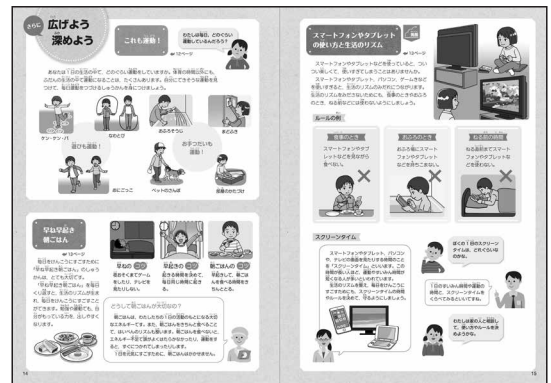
さらに 広げよう 深めよう

これも運動！

わたしは毎日、どのくらい運動しているのだろう？

12ページ

あなたは１日の生活の中で、どのくらい運動をしていますか。体育の時間以外にも、ふだんの生活の中で運動することは、たくさんあります。自分にできそうな運動を見つけて、毎日運動をつづけるようにしましょう。

ケン・ケン・パ

なわとび

おふろそうじ

まどふき

遊びも運動！

おにごっこ

ペットのさんぽ

お手つだいも運動！

皿洗いのかたづけ

早ね早起き朝ごはん

12ページ

毎日すこやかにすごすために、「早ね早起き朝ごはん」のしょうかんは、とても大切です。

「早ね早起き朝ごはん」を毎日くり返すと、生活のリズムが生まれ、毎日元気にすごすことができます。朝食が健康にも、自分の生活のリズムを、ふり返ってみましょう。

早ね ②

寝る前にテレビやゲームをしない。

早起き ③

起きる時間を決めて、毎日同じ時間に起きる。

朝ごはん ④

朝ごはんを食べて、一日を元気にスタートする。

どうして朝ごはんが大切なの？

朝ごはんは、わたしたちの１日の活動のもとになる大切なエネルギーです。また、朝ごはんを食べると体温が上がり、体も頭も目覚めていきます。朝ごはんをぬいたりせず、エネルギーを補給してから１日をスタートしましょう。

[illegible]

スマートフォンやタブレットの使い方と生活のリズム

12ページ

スマートフォンやタブレットなどを使っていると、ついつい楽しくて、使いすぎてしまうことがありませんか。

スマートフォンやタブレット、パソコン、ゲームなどを使いすぎると、生活のリズムがみだれてしまいます。生活のリズムをみだれさせないように、家族のとりきめのルールを守って使うようにしましょう。

ルールの例

食事のとき

スマートフォンやタブレットなどを見ながら食べない。

おふろのとき

おふろ場にスマートフォンやタブレットなどを持ちこまない。

ねる前の時間

ねる直前までスマートフォンやタブレットなどを使わない。

スクリーンタイム

スマートフォンやタブレット、パソコン、テレビなどの画面を見ている時間のことを「スクリーンタイム」といいます。スクリーンタイムが長い人ほど、運動する時間が短くなる傾向があります。

生活のリズムを整えるために、スクリーンタイムを決めるとよいでしょう。

ぼくの１日のスクリーンタイムは、どれくらいなのかな。

わたしはスクリーンタイムと運動の時間、スクリーンタイムをくらべてみたいです。

わたしは家の人と相談して、使い方のルールを決めようかな。

14

15